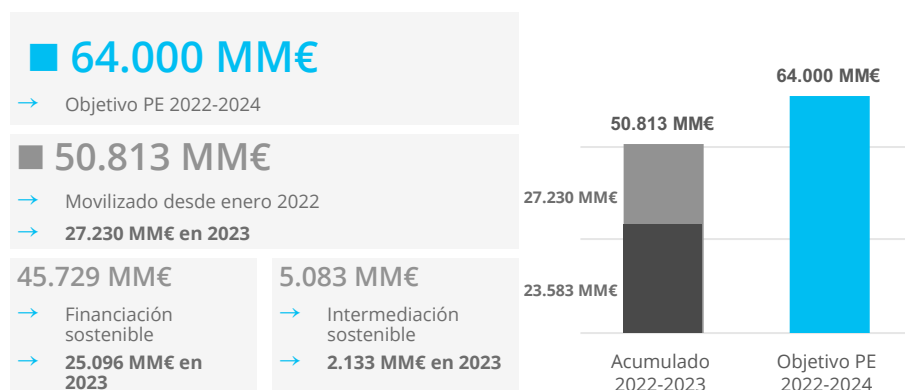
■ 64.000 MM€

→ Objetivo PE 2022-2024

■ 50.813 MM€

→ Movilizado desde enero 2022

→ 27.230 MM€ en 2023

45.729 MM€

→ Financiación sostenible

→ 25.096 MM€ en 2023

5.083 MM€

→ Intermediación sostenible

→ 2.133 MM€ en 2023

64.000 MM€

50.813 MM€

27.230 MM€

23.583 MM€

Acumulado 2022-2023

Objetivo PE 2022-2024